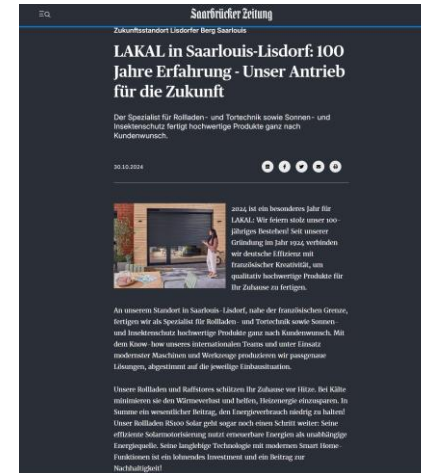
Saarbrücker Zeitung

Zukunftsstandort Lisdorfer Berg Saarlouis

LAKAL in Saarlouis-Lisdorf: 100 Jahre Erfahrung - Unser Antrieb für die Zukunft

Der Spezialist für Rollladen- und Tortechnik sowie Sonnen- und Insektenschutz fertigt hochwertige Produkte ganz nach Kundenwunsch.

30.10.2024

2024 ist ein besonderes Jahr für LAKAL: Wir feiern stolz unser 100-jähriges Bestehen! Seit unserer Gründung im Jahr 1924 verbinden wir deutsche Effizienz mit französischer Kreativität, um qualitativ hochwertige Produkte für Ihr Zuhause zu fertigen.

An unserem Standort in Saarlouis-Lisdorf, nahe der französischen Grenze, fertigen wir als Spezialist für Rollladen- und Tortechnik sowie Sonnen- und Insektenschutz hochwertige Produkte ganz nach Kundenwunsch. Mit dem Know-how unseres internationalen Teams und unter Einsatz modernster Maschinen und Werkzeuge produzieren wir passgenaue Lösungen, abgestimmt auf die jeweilige Einbausituation.

Unsere Rollladen und Raffstores schützen Ihr Zuhause vor Hitze. Bei Kälte minimieren sie den Wärmeverlust und helfen, Heizenergie einzusparen. In Summe ein wesentlicher Beitrag, den Energieverbrauch niedrig zu halten! Unser Rollladen RS100 Solar geht sogar noch einen Schritt weiter: Seine effiziente Solarmotorisierung nutzt erneuerbare Energien als unabhängige Energiequelle. Seine langlebige Technologie mit modernen Smart Home-Funktionen ist ein lohnendes Investment und ein Beitrag zur Nachhaltigkeit!